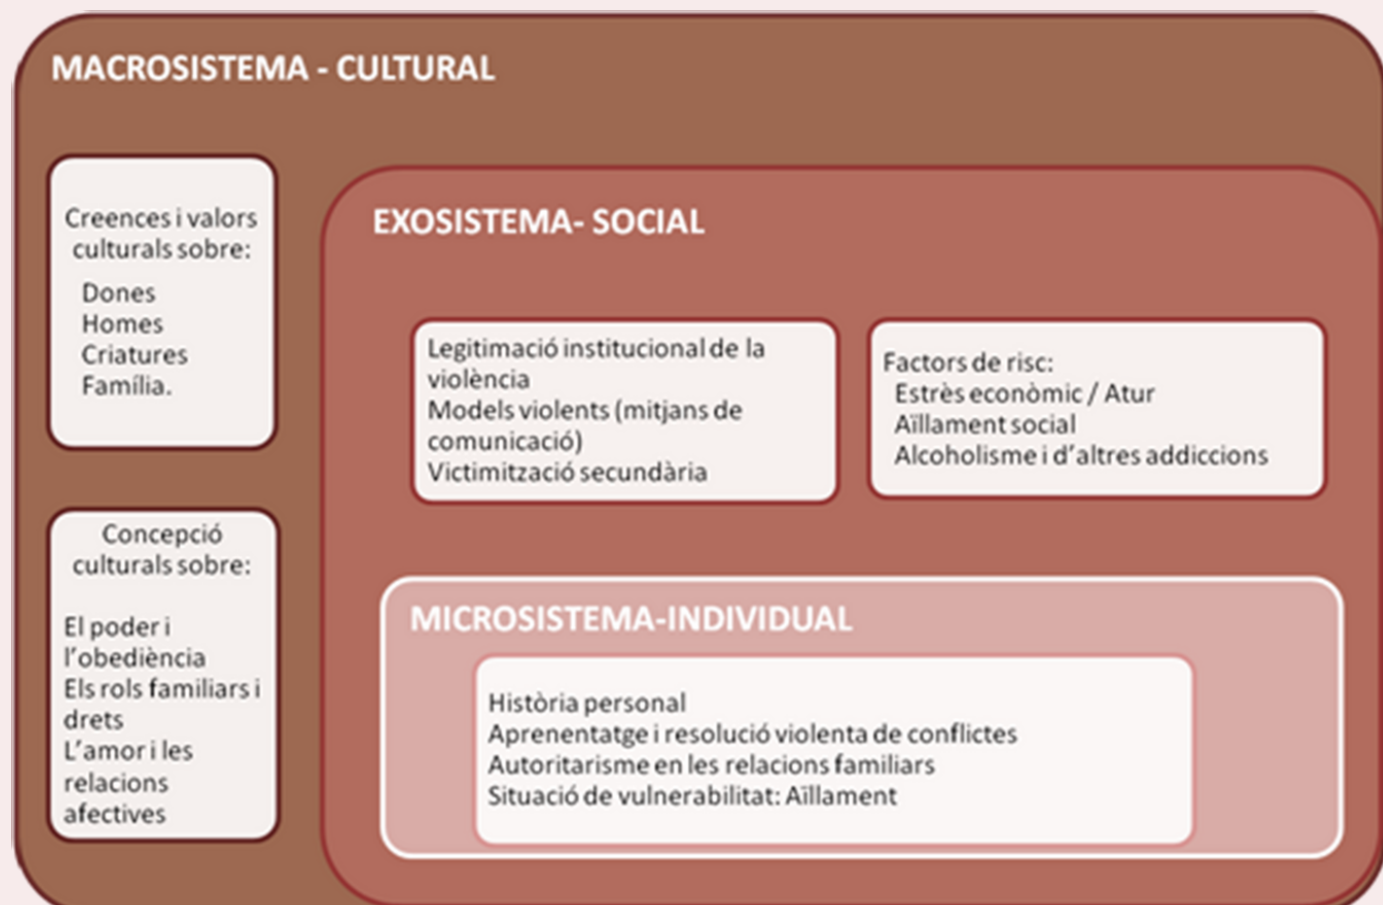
MACROSISTEMA - CULTURAL

Creences i valors culturals sobre:

Dones
Homes
Criatures
Família.

Concepció culturals sobre:

El poder i l'obediència
Els rols familiars i drets
L'amor i les relacions afectives

EXOSISTEMA- SOCIAL

Legitimació institucional de la violència
Models violents (mitjans de comunicació)
Victimització secundària

Factors de risc:
Estrès econòmic / Atur
Aïllament social
Alcoholisme i d'altres addiccions

MICROSISTEMA-INDIVIDUAL

Història personal
Aprenentatge i resolució violenta de conflictes
Autoritarisme en les relacions familiars
Situació de vulnerabilitat: Aïllament